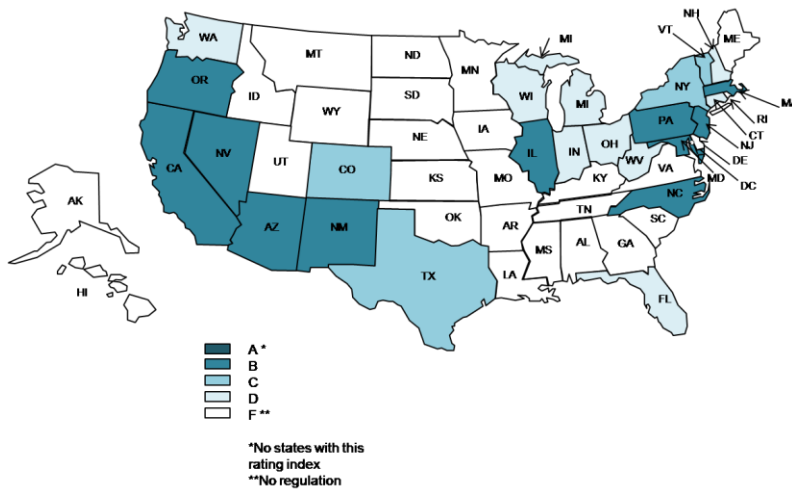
WA
MT
ND
MN
MI
NH
VT
ME
OR
ID
SD
WI
NY
MA
WY
MI
RI
IA
PA
CT
NE
NJ
NV
IL
IN
OH
UT
DE
CA
CO
WV
MD
KS
MO
KY
VA
DC
AK
TN
NC
OK
AZ
NM
AR
SC
MS
AL
GA
TX
LA
HI
FL
A *
B
C
D
F **
*No states with this rating index
**No regulation